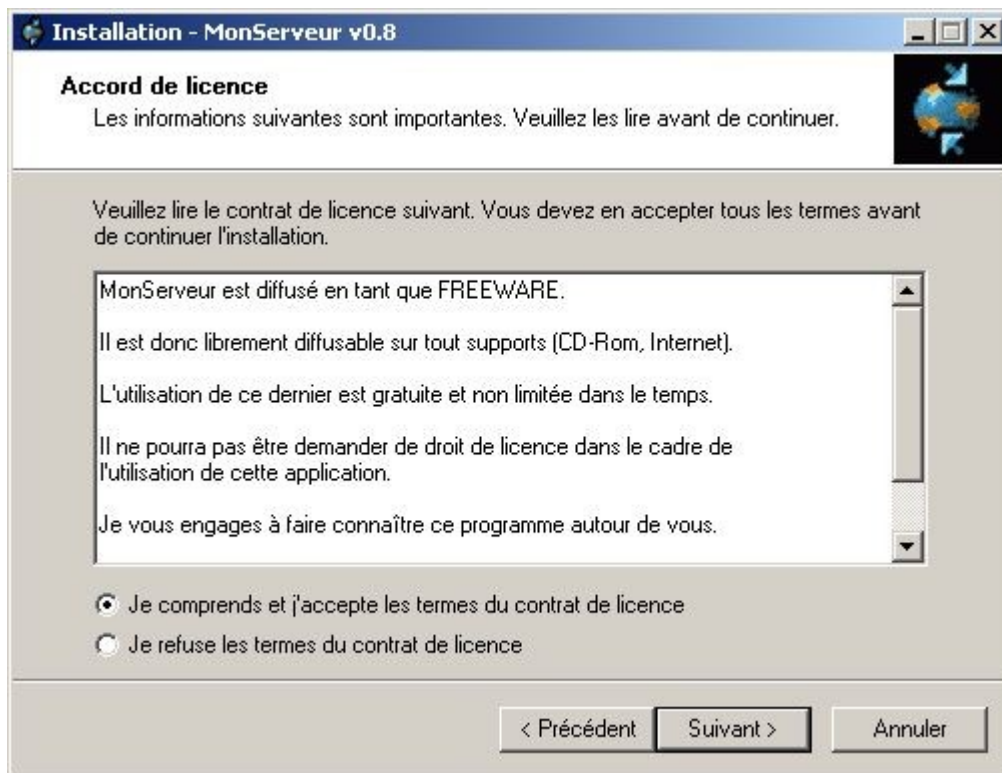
Installation - MonServeur v0.8

Accord de licence
Les informations suivantes sont importantes. Veuillez les lire avant de continuer.

Veuillez lire le contrat de licence suivant. Vous devez en accepter tous les termes avant de continuer l'installation.

MonServeur est diffusé en tant que FREEWARE.

Il est donc librement diffusable sur tout supports (CD-Rom, Internet).

L'utilisation de ce dernier est gratuite et non limitée dans le temps.

Il ne pourra pas être demander de droit de licence dans le cadre de l'utilisation de cette application.

Je vous engages à faire connaître ce programme autour de vous.

Je comprends et j'accepte les termes du contrat de licence

Je refuse les termes du contrat de licence

< Précédent | Suivant > | Annuler